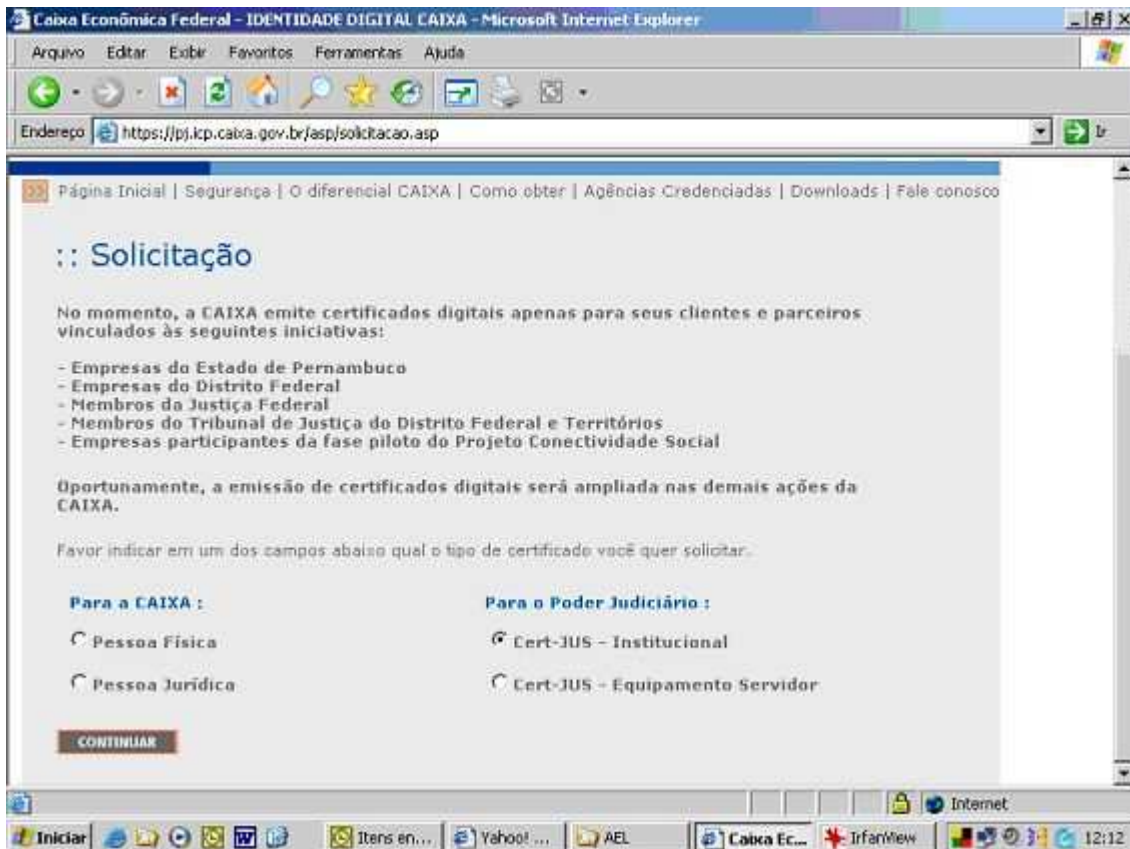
Caixa Econômica Federal - IDENTIDADE DIGITAL CAIXA - Microsoft Internet Explorer

Arquivo Editar Exibir Favoritos Ferramentas Ajuda

Endereço https://pj.icp.caixa.gov.br/asp/solicitacao.asp

Ir

Página Inicial | Segurança | O diferencial CAIXA | Como obter | Agências Credenciadas | Downloads | Fale conosco

:: Solicitação

No momento, a CAIXA emite certificados digitais apenas para seus clientes e parceiros vinculados às seguintes iniciativas:

- Empresas do Estado de Pernambuco
- Empresas do Distrito Federal
- Membros da Justiça Federal
- Membros do Tribunal de Justiça do Distrito Federal e Territórios
- Empresas participantes da fase piloto do Projeto Conectividade Social

Oportunamente, a emissão de certificados digitais será ampliada nas demais ações da CAIXA.

Favor indicar em um dos campos abaixo qual o tipo de certificado você quer solicitar.

Para a CAIXA :

Pessoa Física

Pessoa Jurídica

Para o Poder Judiciário :

Cert-JUS - Institucional

Cert-JUS - Equipamento Servidor

CONTINUAR

Internet

Iniciar

Itens en...

Yahoo! ...

AEL

Caixa Ec...

IrfanView

12:12